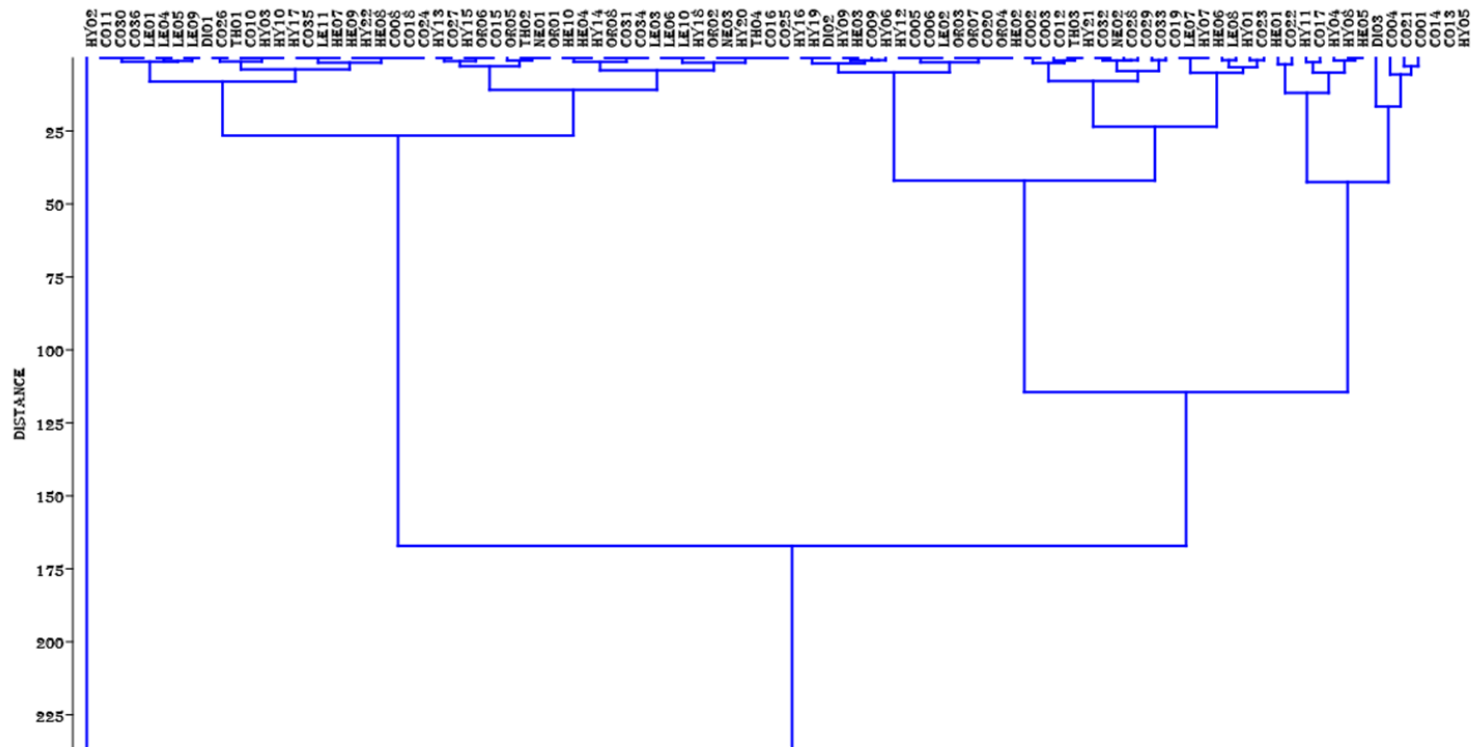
HY02 CO11 CO30 CO36 LE01 LE04 LE05 LE09 DI01 CO26 TH01 CO10 HY03 HY10 HY17 CO35 LE11 HE07 HE09 HY22 HE08 CO08 CO18 CO24 HY13 CO27 HY15 OR06 CO15 OR05 TH02 NE01 OR01 HE10 HE04 HY14 OR08 CO31 CO34 LE03 LE06 LE10 HY18 OR02 NE03 HY20 TH04 CO16 CO25 HY16 HY19 DI02 HY09 HE03 CO09 HY06 HY12 CO05 CO06 LE02 OR03 OR07 CO20 OR04 HE02 CO02 CO03 CO12 TH03 HY21 CO32 NE02 CO28 CO29 CO33 CO19 LE07 HY07 HE06 LE08 HY01 CO23 HE01 CO22 HY11 CO17 HY04 HY08 HE05 DI03 CO04 CO21 CO01 CO14 CO13 HY05

DISTANCE

25

50

75

100

125

150

175

200

225